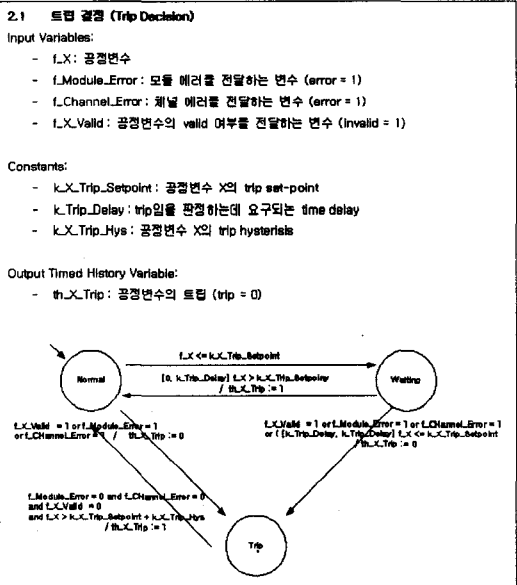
2.1 트립 결정 (Trip Decision)

Input Variables:

- f_X : 공정변수
- f_Module_Error : 모듈 에러를 전달하는 변수 (error = 1)
- f_Channel_Error : 채널 에러를 전달하는 변수 (error = 1)
- f_X_Valid : 공정변수의 valid 여부를 전달하는 변수 (invalid = 1)

Constants:

- k_X_Trip_Setpoint : 공정변수 X의 trip set-point
- k_Trip_Delay : trip임을 판정하는데 요구되는 time delay
- k_X_Trip_Hys : 공정변수 X의 trip hysterisis

Output Timed History Variable:

- th_X_Trip : 공정변수의 트립 (trip = 0)

Normal

Waiting

Trip

f_X <= k_X_Trip_Setpoint

[0, k_Trip_Delay] f_X > k_X_Trip_Setpoint / th_X_Trip := 1

f_X_Valid = 1 or f_Module_Error = 1 or f_CHannel_Error = 1 / th_X_Trip := 0

f_X_Valid = 1 or f_Module_Error = 1 or f_CHannel_Error = 1 or ( [k_Trip_Delay, k_Trip_Delay] f_X <= k_X_Trip_Setpoint / th_X_Trip := 0

f_Module_Error = 0 and f_CHannel_Error = 0 and f_X_Valid = 0 and f_X > k_X_Trip_Setpoint + k_X_Trip_Hys / th_X_Trip := 1